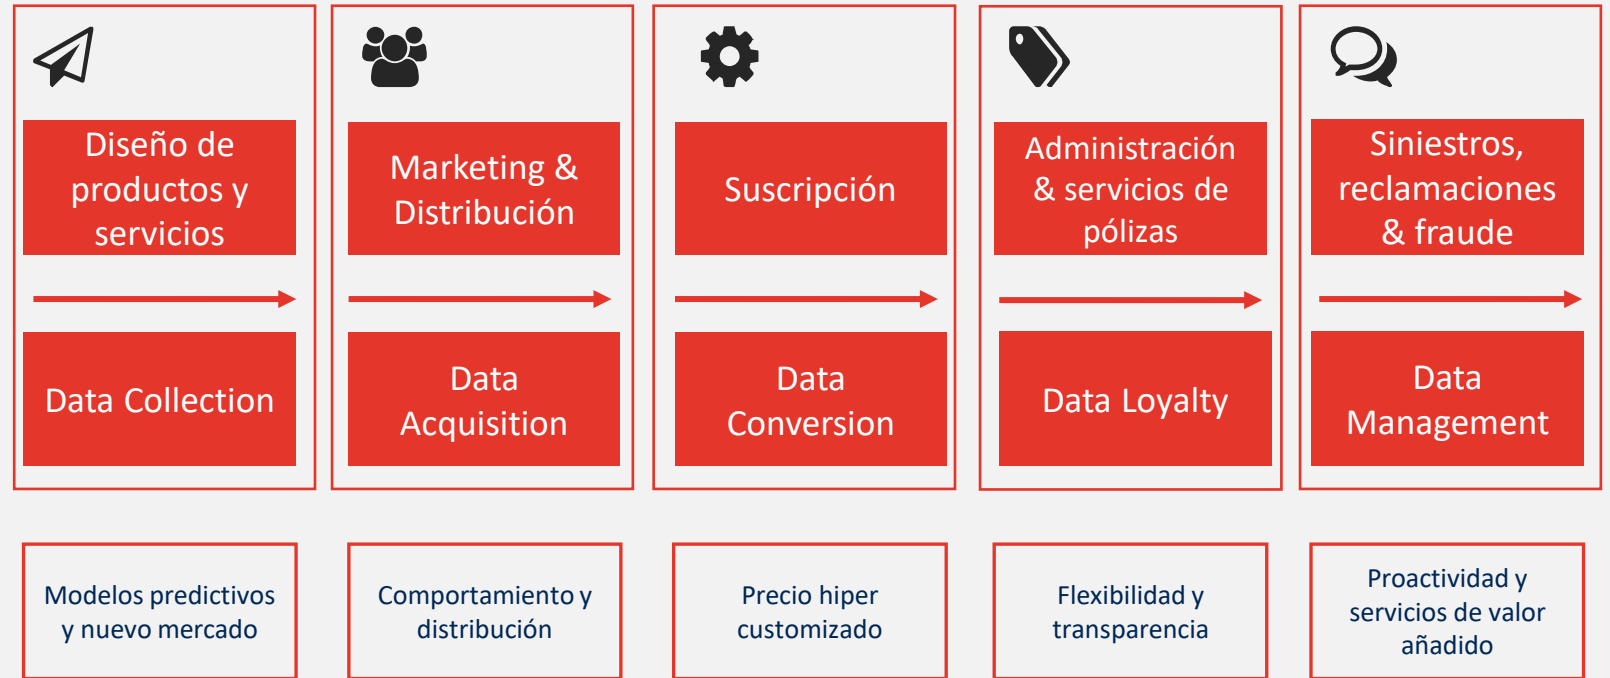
Diseño de productos y servicios

Data Collection

Marketing & Distribución

Data Acquisition

Suscripción

Data Conversion

Administración & servicios de pólizas

Data Loyalty

Siniestros, reclamaciones & fraude

Data Management

Modelos predictivos y nuevo mercado

Comportamiento y distribución

Precio hiper customizado

Flexibilidad y transparencia

Proactividad y servicios de valor añadido